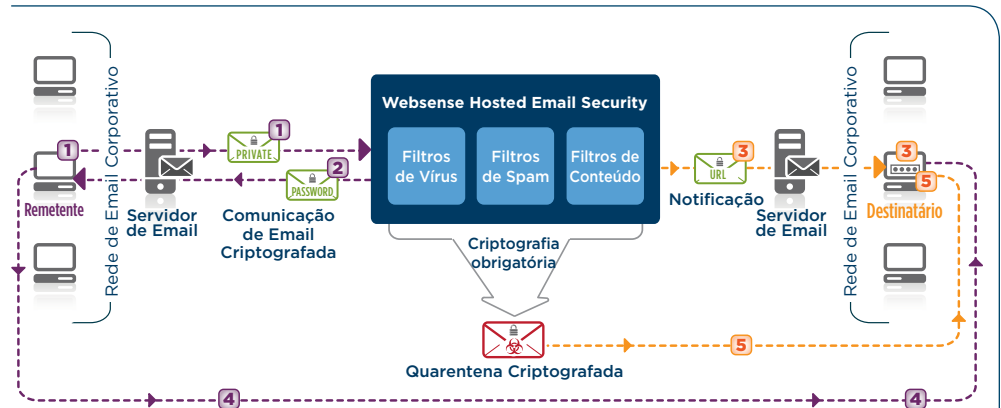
Rede de Email Corporativo

1

Remetente

Servidor de Email

PRIVATE 1

PASSWORD 2

Comunicação de Email Criptografada

Websense Hosted Email Security

Filtros de Vírus

Filtros de Spam

Filtros de Conteúdo

Criptografia obrigatória

Quarentena Criptografada

URL 3

Notificação

Servidor de Email

Rede de Email Corporativo

3

5

Destinatário

5

4

4